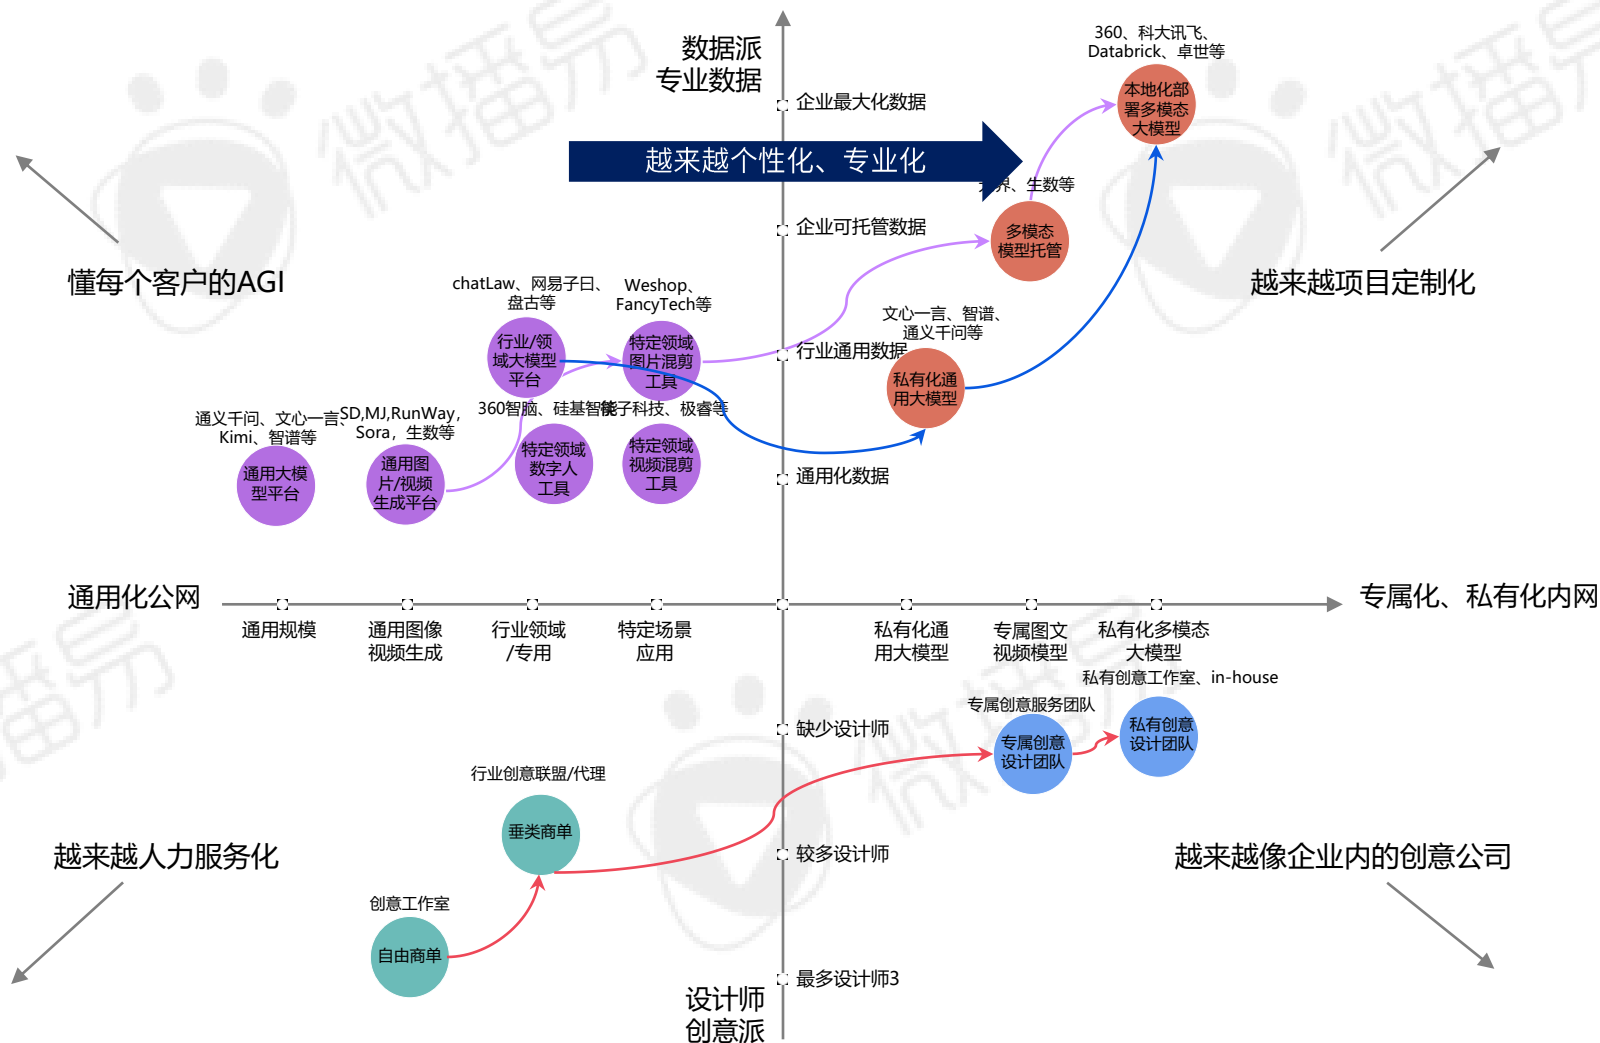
数据派
专业数据

360、科大讯飞、
Databrick、卓世等

本地化部署多模态大模型

企业最大化数据

越来越个性化、专业化

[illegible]界、生数等

企业可托管数据

多模态模型托管

懂每个客户的AGI

越来越项目定制化

chatLaw、网易子曰、盘古等

Weshop、FancyTech等

文心一言、智谱、通义千问等

行业/领域大模型平台

特定领域图片混剪工具

行业通用数据

私有化通用大模型

通义千问、文心一言、Kimi、智谱等

SD,MJ,RunWay,Sora，生数等

360智脑、硅基智能、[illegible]子科技、极睿等

特定领域数字人工具

特定领域视频混剪工具

通用化数据

通用大模型平台

通用图片/视频生成平台

通用化公网

专属化、私有化内网

通用规模

通用图像视频生成

行业领域/专用

特定场景应用

私有化通用大模型

专属图文视频模型

私有化多模态大模型

私有创意工作室、in-house

专属创意服务团队

缺少设计师

专属创意设计团队

私有创意设计团队

行业创意联盟/代理

垂类商单

越来越人力服务化

较多设计师

越来越像企业内的创意公司

创意工作室

自由商单

最多设计师3

设计师
创意派